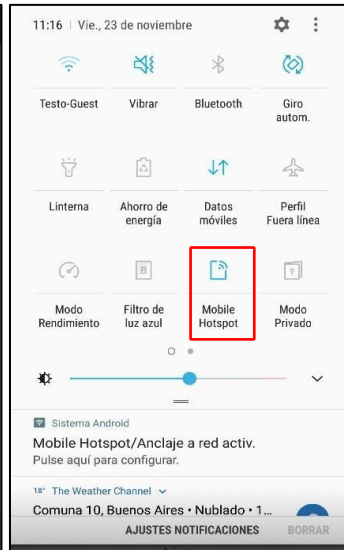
11:16 | Vie., 23 de noviembre

Testo-Guest
Vibrar
Bluetooth
Giro autom.

Linterna
Ahorro de energía
Datos móviles
Perfil Fuera línea

Modo Rendimiento
Filtro de luz azul
Mobile Hotspot
Modo Privado

B

Sistema Android
Mobile Hotspot/Anclaje a red activ.
Pulse aquí para configurar.

18° The Weather Channel
Comuna 10, Buenos Aires • Nublado • 1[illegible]

AJUSTES NOTIFICACIONES
BORRAR